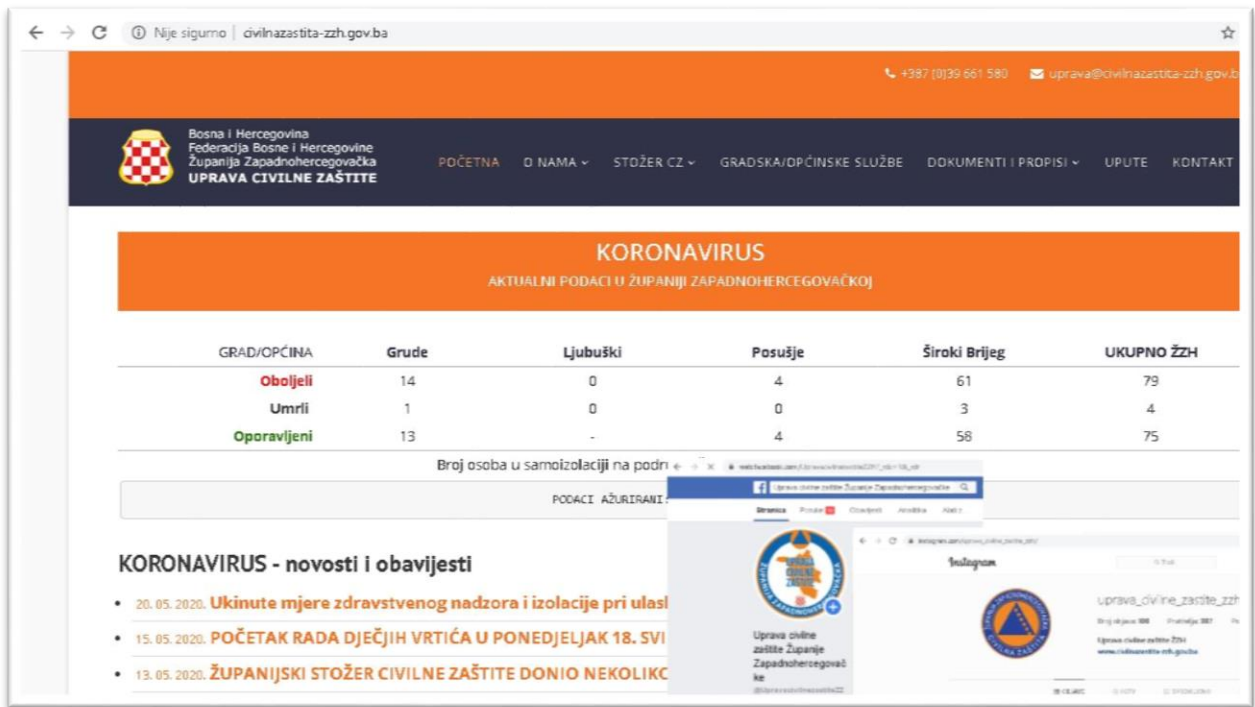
Nije sigurno | civilnazastita-zzh.gov.ba

+387 (0)39 661 580 uprava@civilnazastita-zzh.gov.b

Bosna i Hercegovina
Federacija Bosne i Hercegovine
Županija Zapadnohercegovačka
UPRAVA CIVILNE ZAŠTITE

POČETNA O NAMA STOŽER CZ GRADSKA/OPĆINSKE SLUŽBE DOKUMENTI I PROPISI UPUTE KONTAKT

KORONAVIRUS
AKTUALNI PODACI U ŽUPANIJI ZAPADNOHERCEGOVAČKOJ

| GRAD/OPĆINA | Grude | Ljubuški | Posušje | Široki Brijeg | UKUPNO ŽZH |
|---|---|---|---|---|---|
| Oboljeli | 14 | 0 | 4 | 61 | 79 |
| Umrli | 1 | 0 | 0 | 3 | 4 |
| Oporavljeni | 13 | - | 4 | 58 | 75 |

Broj osoba u samoizolaciji na podru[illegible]

PODACI AŽURIRANI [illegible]

KORONAVIRUS - novosti i obavijesti

20. 05. 2020. Ukinute mjere zdravstvenog nadzora i izolacije pri ulask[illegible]

15. 05. 2020. POČETAK RADA DJEČJIH VRTIĆA U PONEDJELJAK 18. SVI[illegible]

13. 05. 2020. ŽUPANIJSKI STOŽER CIVILNE ZAŠTITE DONIO NEKOLIKO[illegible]

Uprava civilne zaštite Županije Zapadnohercegovačke

Stranica Početna Objave Fotografije Zajednica

Uprava civilne zaštite Županije Zapadnohercegovač ke

Instagram

uprava_civilne_zastite_zzh

Uprava civilne zaštite ŽZH
www.civilnazastita-zzh.gov.ba